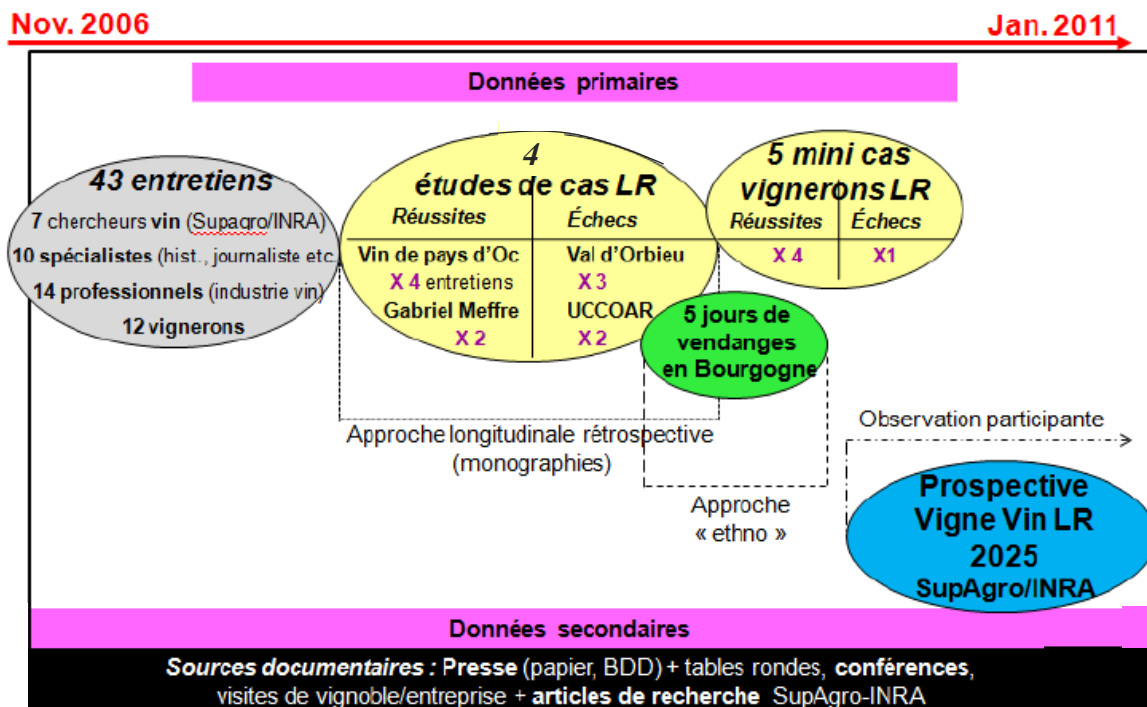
Nov. 2006

Jan. 2011

Données primaires

43 entretiens

7 chercheurs vin (Supagro/INRA)

10 spécialistes (hist., journaliste etc.)

14 professionnels (industrie vin)

12 vignerons

4

études de cas LR

| Réussites | Échecs |
|---|---|
| Vin de pays d'Oc | Val d'Orbieu |
| X 4 entretiens | X 3 |
| Gabriel Meffre | UCCOAR |
| X 2 | X 2 |

5 mini cas vignerons LR

| Réussites | Échecs |
|---|---|
| X 4 | X1 |

5 jours de vendanges en Bourgogne

Approche longitudinale rétrospective (monographies)

Approche « ethno »

Observation participante

Prospective Vigne Vin LR 2025 SupAgro/INRA

Données secondaires

Sources documentaires : Presse (papier, BDD) + tables rondes, conférences, visites de vignoble/entreprise + articles de recherche SupAgro-INRA